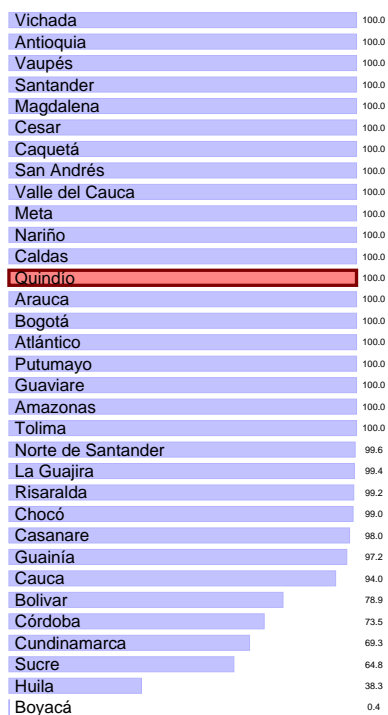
| | |
|---|---|
| Vichada | 100.0 |
| Antioquia | 100.0 |
| Vaupés | 100.0 |
| Santander | 100.0 |
| Magdalena | 100.0 |
| Cesar | 100.0 |
| Caquetá | 100.0 |
| San Andrés | 100.0 |
| Valle del Cauca | 100.0 |
| Meta | 100.0 |
| Nariño | 100.0 |
| Caldas | 100.0 |
| Quindío | 100.0 |
| Arauca | 100.0 |
| Bogotá | 100.0 |
| Atlántico | 100.0 |
| Putumayo | 100.0 |
| Guaviare | 100.0 |
| Amazonas | 100.0 |
| Tolima | 100.0 |
| Norte de Santander | 99.6 |
| La Guajira | 99.4 |
| Risaralda | 99.2 |
| Chocó | 99.0 |
| Casanare | 98.0 |
| Guainía | 97.2 |
| Cauca | 94.0 |
| Bolivar | 78.9 |
| Córdoba | 73.5 |
| Cundinamarca | 69.3 |
| Sucre | 64.8 |
| Huila | 38.3 |
| Boyacá | 0.4 |